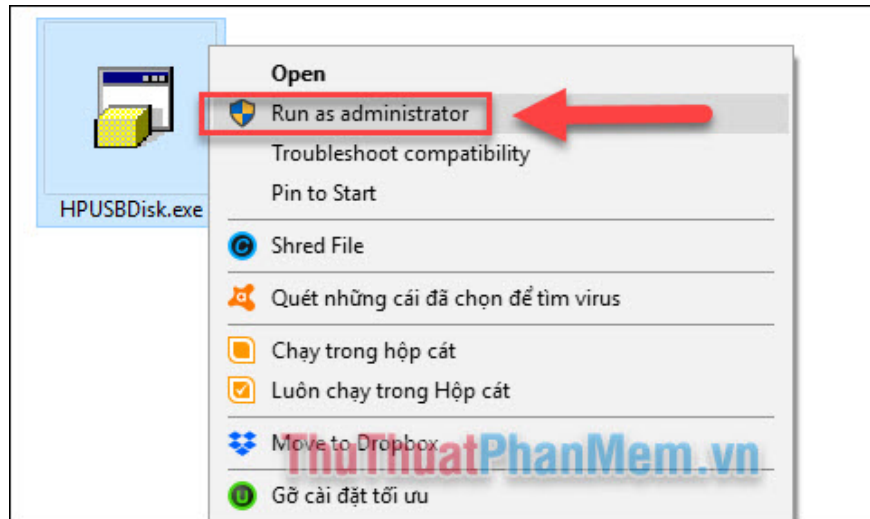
HPUSBDisk.exe

Open
Run as administrator
Troubleshoot compatibility
Pin to Start
Shred File
Quét những cái đã chọn để tìm virus
Chạy trong hộp cát
Luôn chạy trong Hộp cát
Move to Dropbox
Gỡ cài đặt tối ưu

ThuThuatPhanMem.vn